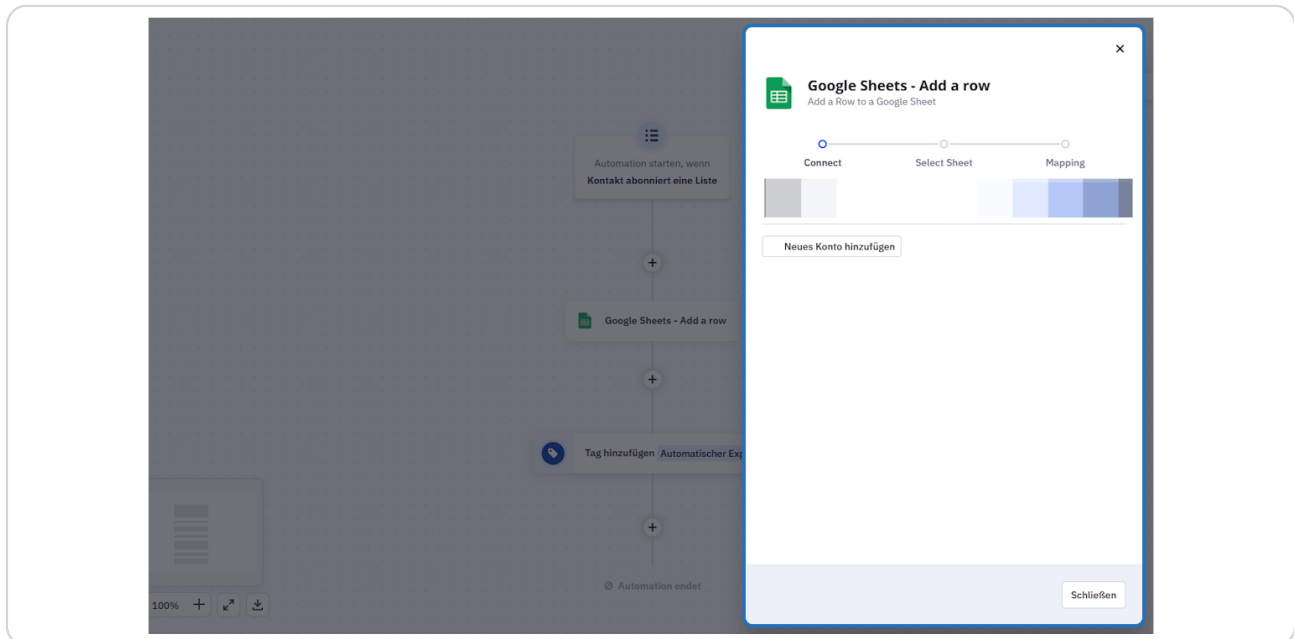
Automation starten, wenn
Kontakt abonniert eine Liste

+

Google Sheets - Add a row

+

Tag hinzufügen Automatischer Exp

+

Automation endet

100% + ⤢ ⤓

×

Google Sheets - Add a row
Add a Row to a Google Sheet

Connect
Select Sheet
Mapping

Neues Konto hinzufügen

Schließen